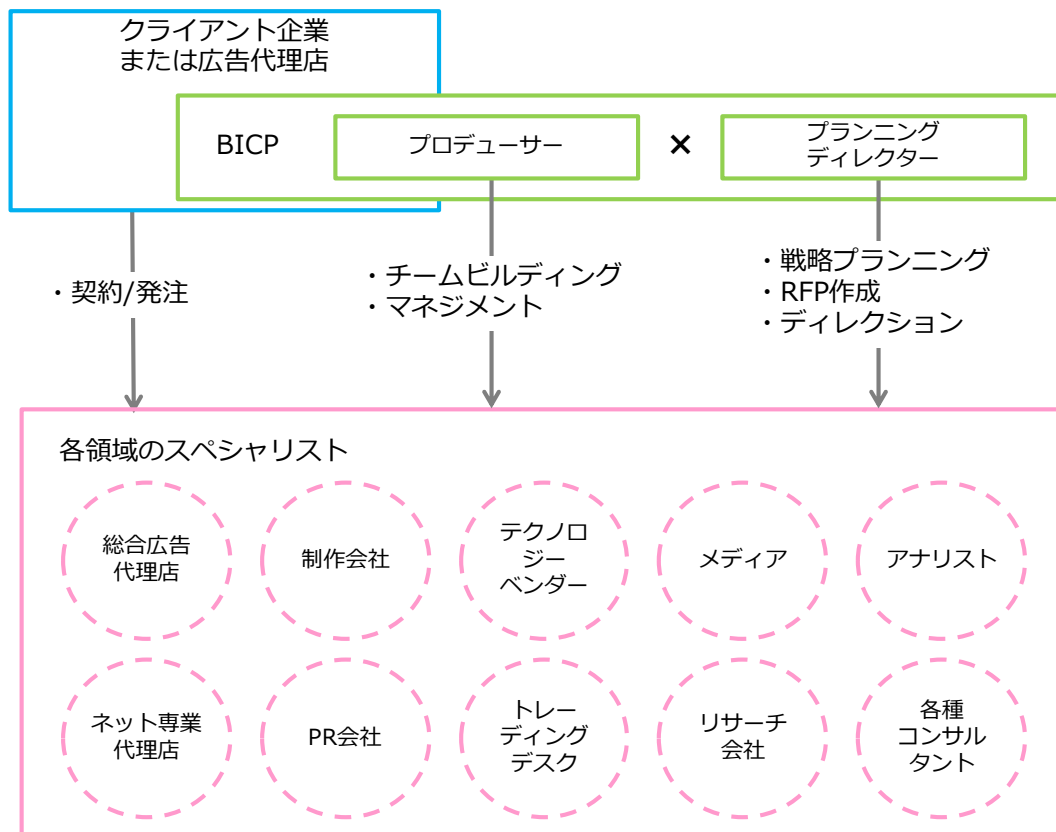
クライアント企業
または広告代理店

BICP

プロデューサー

×

プランニング
ディレクター

・契約/発注

・チームビルディング
・マネジメント

・戦略プランニング
・RFP作成
・ディレクション

各領域のスペシャリスト

総合広告
代理店

制作会社

テクノロ
ジー
ベンダー

メディア

アナリスト

ネット専業
代理店

PR会社

トレー
ディング
デスク

リサーチ
会社

各種
コンサル
タント